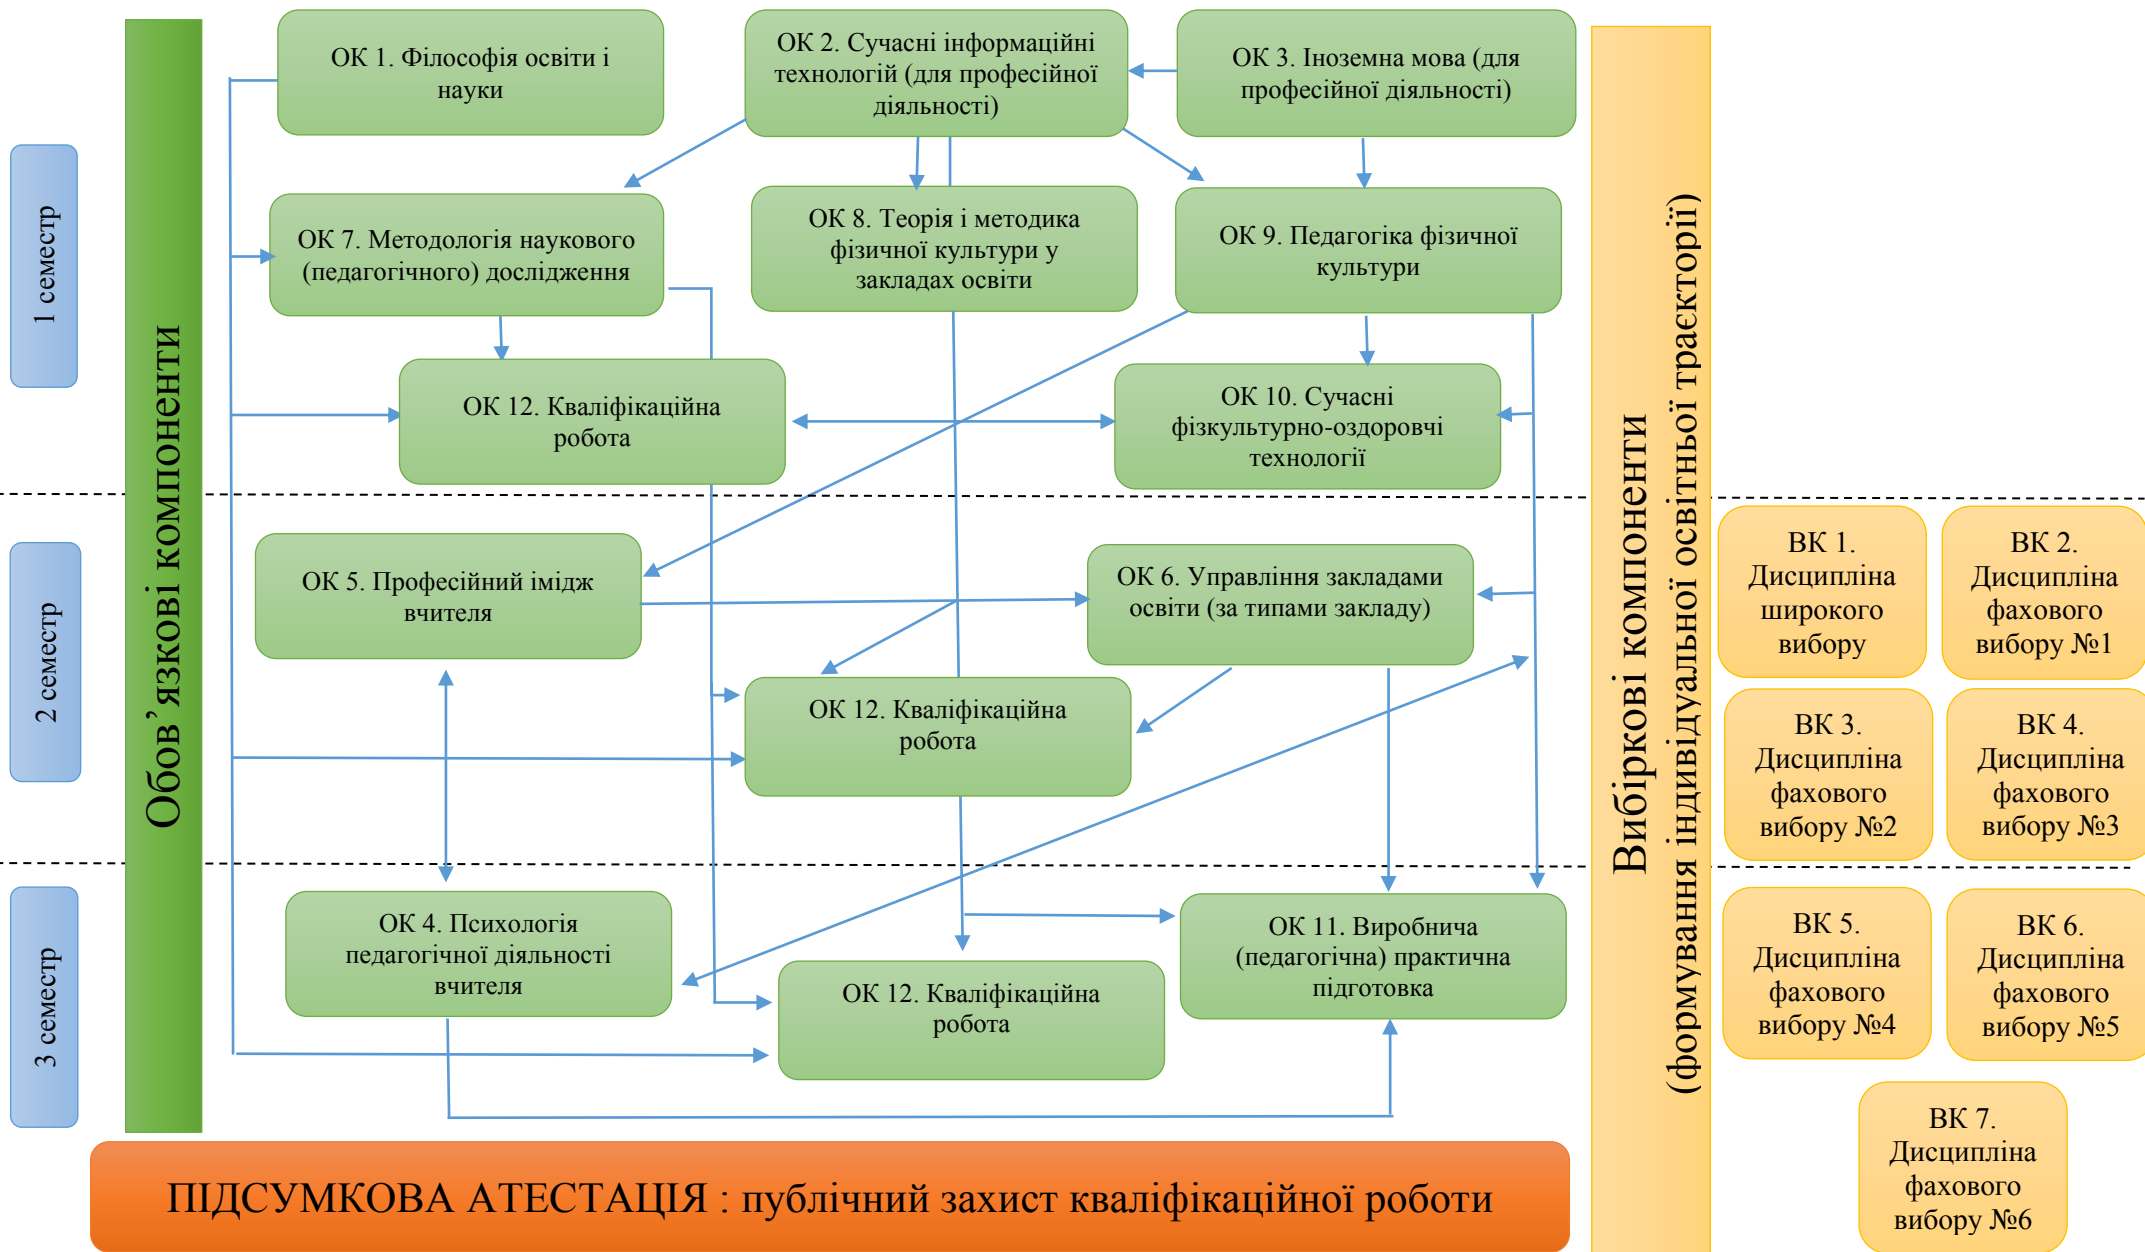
1 семестр

2 семестр

3 семестр

Обов'язкові компоненти

ОК 1. Філософія освіти і науки

ОК 2. Сучасні інформаційні технології (для професійної діяльності)

ОК 3. Іноземна мова (для професійної діяльності)

ОК 7. Методологія наукового (педагогічного) дослідження

ОК 8. Теорія і методика фізичної культури у закладах освіти

ОК 9. Педагогіка фізичної культури

ОК 12. Кваліфікаційна робота

ОК 10. Сучасні фізкультурно-оздоровчі технології

ОК 5. Професійний імідж вчителя

ОК 6. Управління закладами освіти (за типами закладу)

ОК 12. Кваліфікаційна робота

ОК 4. Психологія педагогічної діяльності вчителя

ОК 12. Кваліфікаційна робота

ОК 11. Виробнича (педагогічна) практична підготовка

ПІДСУМКОВА АТЕСТАЦІЯ : публічний захист кваліфікаційної роботи

Вибіркові компоненти (формування індивідуальної освітньої траєкторії)

ВК 1. Дисципліна широкого вибору

ВК 2. Дисципліна фахового вибору №1

ВК 3. Дисципліна фахового вибору №2

ВК 4. Дисципліна фахового вибору №3

ВК 5. Дисципліна фахового вибору №4

ВК 6. Дисципліна фахового вибору №5

ВК 7. Дисципліна фахового вибору №6